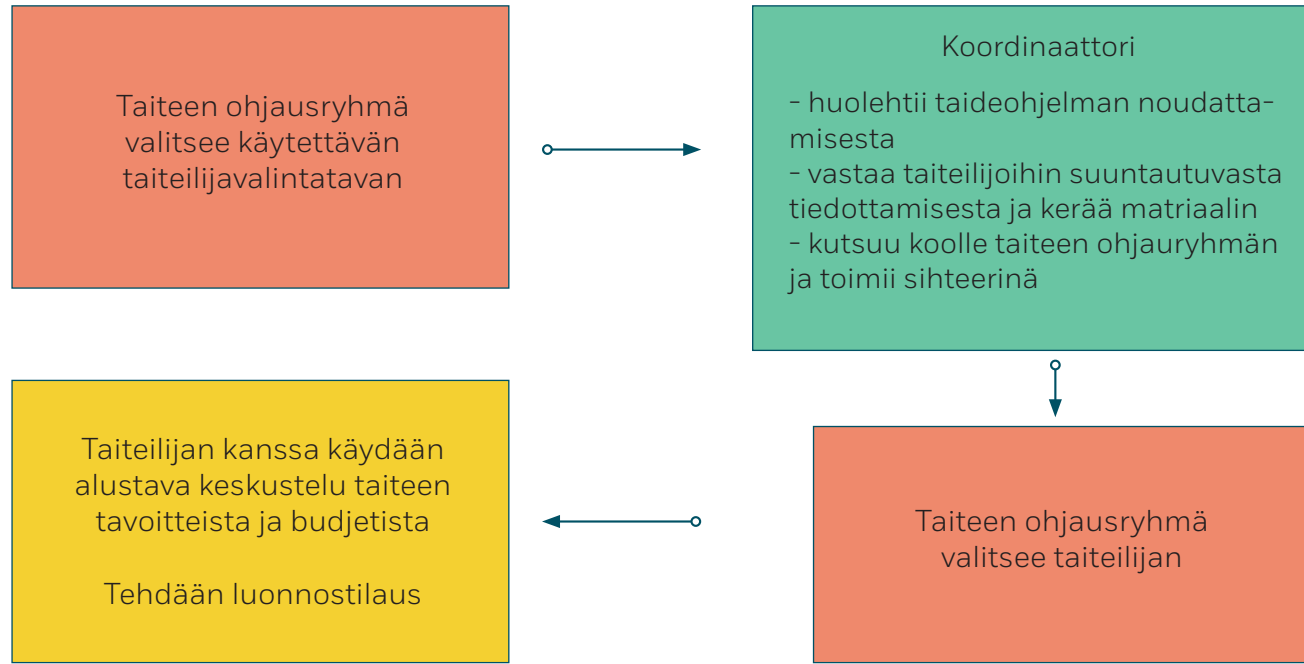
Taiteen ohjausryhmä valitsee käytettävän taiteilijavalintatavan

Koordinaattori

- huolehtii taideohjelman noudattamisesta
- vastaa taiteilijoihin suuntautuvasta tiedottamisesta ja kerää matriaalin
- kutsuu koolle taiteen ohjauryhmän ja toimii sihteerinä

Taiteen ohjausryhmä valitsee taiteilijan

Taiteilijan kanssa käydään alustava keskustelu taiteen tavoitteista ja budjetista

Tehdään luonnostilaus